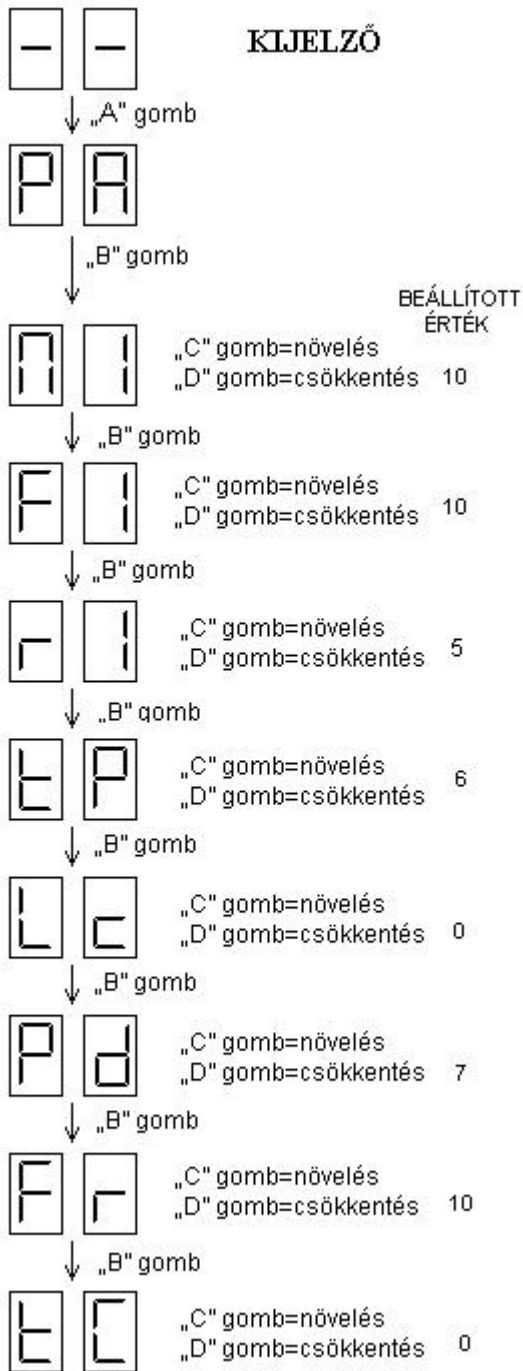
- -

KIJELZŐ

„A" gomb

P A

„B" gomb

BEÁLLÍTOTT ÉRTÉK

n 1

„C" gomb=növelés
„D" gomb=csökkentés 10

„B" gomb

F 1

„C" gomb=növelés
„D" gomb=csökkentés 10

„B" gomb

r 1

„C" gomb=növelés
„D" gomb=csökkentés 5

„B" gomb

t P

„C" gomb=növelés
„D" gomb=csökkentés 6

„B" gomb

L c

„C" gomb=növelés
„D" gomb=csökkentés 0

„B" gomb

P d

„C" gomb=növelés
„D" gomb=csökkentés 7

„B" gomb

F r

„C" gomb=növelés
„D" gomb=csökkentés 10

„B" gomb

t C

„C" gomb=növelés
„D" gomb=csökkentés 0